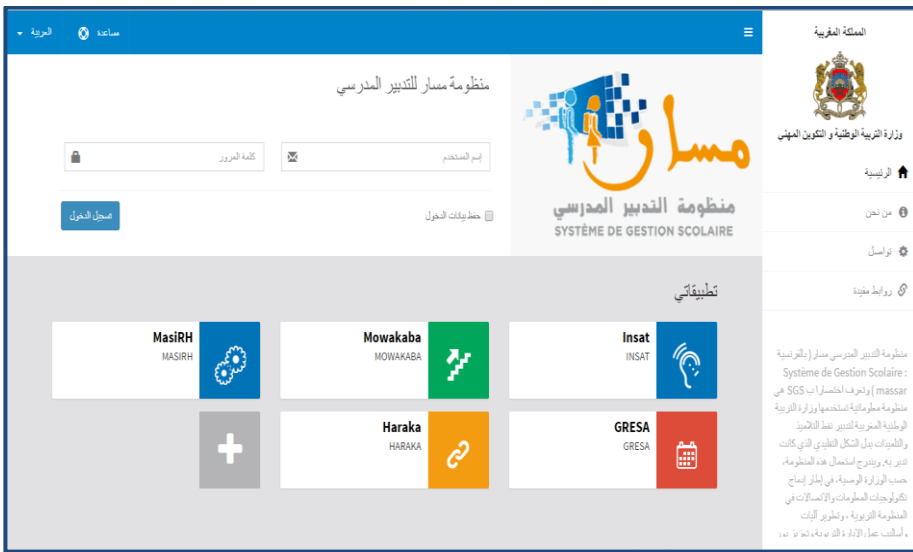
المملكة المغربية

وزارة التربية الوطنية و التكوين المهني

الرئيسية

من نحن

تواصل

روابط مفيدة

منظومة التدبير المدرسي مسار (بالفرنسية Système de Gestion Scolaire : massar) وتعرف اختصارا ب SGS هي منظومة معلوماتية تستخدمها وزارة التربية الوطنية المغربية لتدبير نقط التلاميذ والتلميذات بدل الشكل التقليدي الذي كانت تدبر به، ويندرج استعمال هذه المنظومة، حسب الوزارة الوصية، في إطار إدماج تكنولوجيات المعلومات والاتصالات في المنظومة التربوية ، وتطوير آليات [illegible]

العربية

ساعدة

منظومة مسار للتدبير المدرسي

مسار

منظومة التدبير المدرسي

SYSTÈME DE GESTION SCOLAIRE

إسم المستخدم

كلمة المرور

حفظ بيانات الدخول

تسجيل الدخول

تطبيقاتي

Insat
INSAT

Mowakaba
MOWAKABA

MasiRH
MASIRH

GRESA
GRESA

Haraka
HARAKA